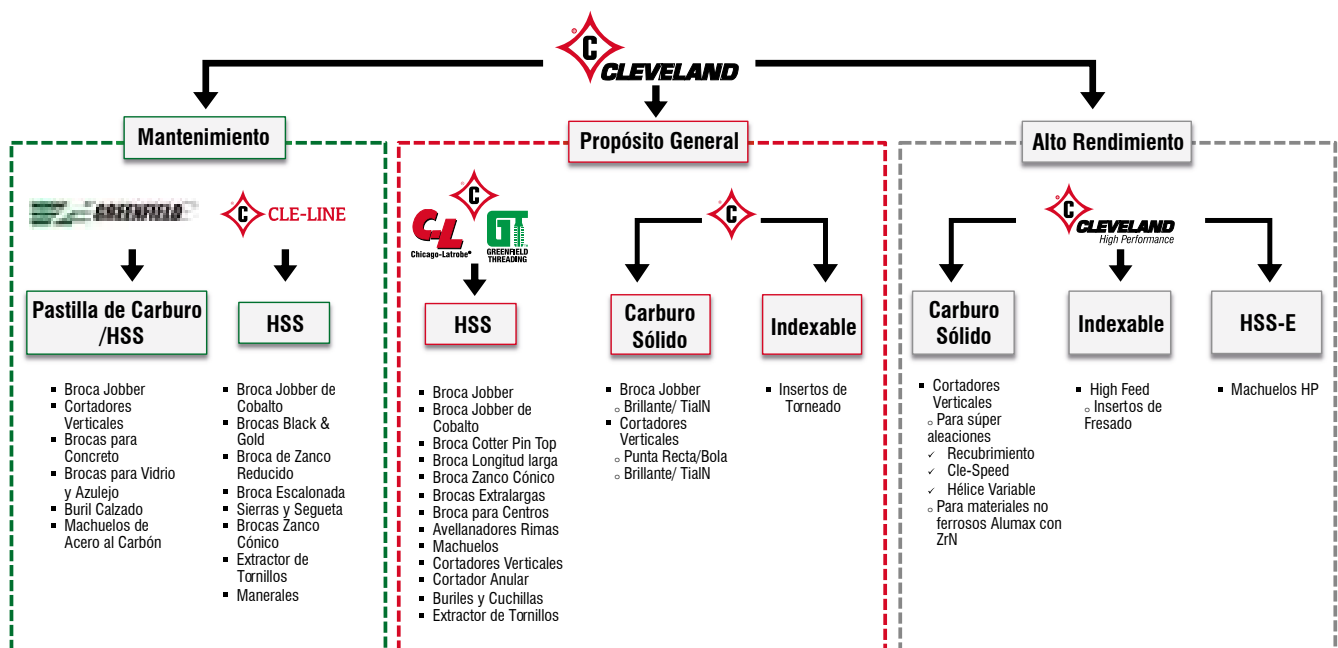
C CLEVELAND

Mantenimiento

GREENFIELD

C CLE-LINE

Pastilla de Carburo /HSS

- Broca Jobber
- Cortadores Verticales
- Brocas para Concreto
- Brocas para Vidrio y Azulejo
- Buril Calzado
- Machuelos de Acero al Carbón

HSS

- Broca Jobber de Cobalto
- Brocas Black & Gold
- Broca de Zanco Reducido
- Broca Escalonada
- Sierras y Segueta
- Brocas Zanco Cónico
- Extractor de Tornillos
- Manerales

Propósito General

C

CL Chicago-Latrobe®

GT GREENFIELD THREADING

HSS

- Broca Jobber
- Broca Jobber de Cobalto
- Broca Cotter Pin Top
- Broca Longitud larga
- Broca Zanco Cónico
- Brocas Extralargas
- Broca para Centros
- Avellanadores Rimas
- Machuelos
- Cortadores Verticales
- Cortador Anular
- Buriles y Cuchillas
- Extractor de Tornillos

C

Carburo Sólido

- Broca Jobber
  - Brillante/ TialN
- Cortadores Verticales
  - Punta Recta/Bola
  - Brillante/ TialN

Indexable

- Insertos de Torneado

Alto Rendimiento

C CLEVELAND High Performance

Carburo Sólido

- Cortadores Verticales
  - Para súper aleaciones
    - ✓ Recubrimiento
    - ✓ Cle-Speed
    - ✓ Hélice Variable
  - Para materiales no ferrosos Alumax con ZrN

Indexable

- High Feed
  - Insertos de Fresado

HSS-E

- Machuelos HP